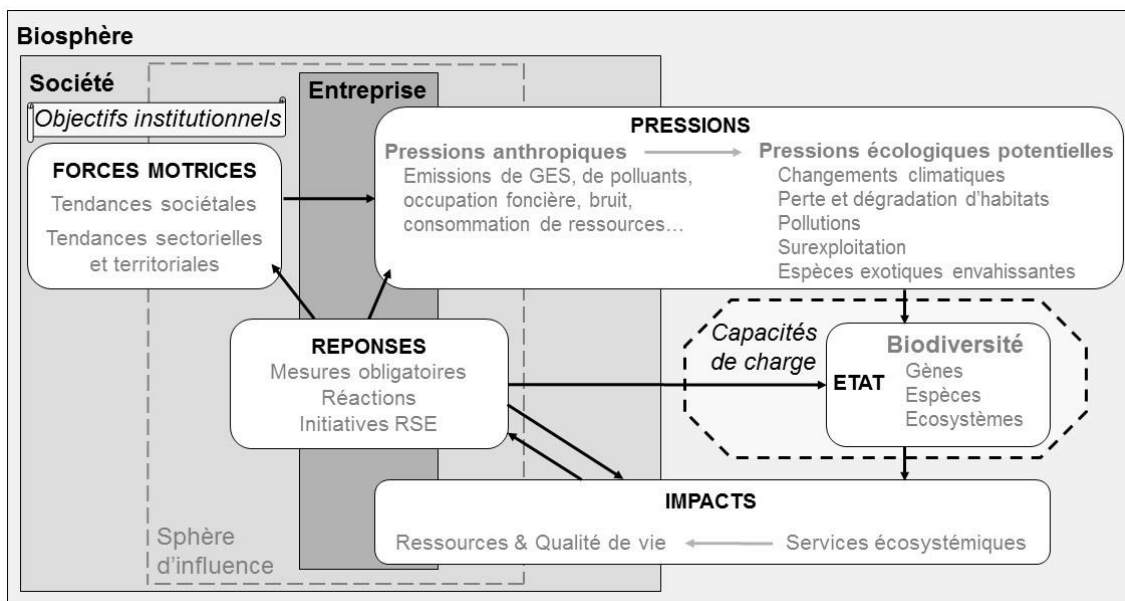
Biosphère

Société

Objectifs institutionnels

Entreprise

FORCES MOTRICES
Tendances sociétales
Tendances sectorielles et territoriales

PRESSIONS
Pressions anthropiques
Emissions de GES, de polluants, occupation foncière, bruit, consommation de ressources…
Pressions écologiques potentielles
Changements climatiques
Perte et dégradation d'habitats
Pollutions
Surexploitation
Espèces exotiques envahissantes

REPONSES
Mesures obligatoires
Réactions
Initiatives RSE

Capacités de charge

ETAT

Biodiversité
Gènes
Espèces
Ecosystèmes

IMPACTS
Ressources & Qualité de vie
Services écosystémiques

Sphère d'influence